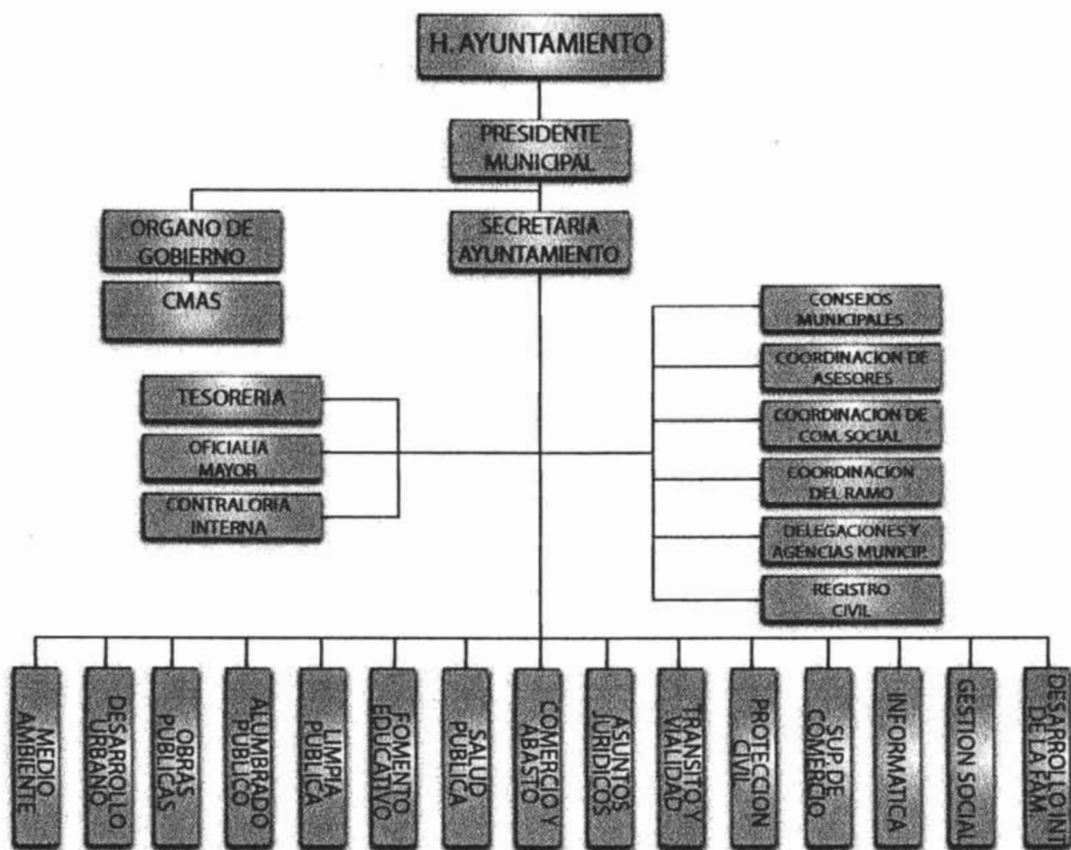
H. AYUNTAMIENTO

PRESIDENTE MUNICIPAL

ORGANO DE GOBIERNO

CMAS

SECRETARIA AYUNTAMIENTO

CONSEJOS MUNICIPALES

COORDINACION DE ASESORES

COORDINACION DE COM. SOCIAL

COORDINACION DEL RAMO

DELEGACIONES Y AGENCIAS MUNICIP.

REGISTRO CIVIL

TESORERIA

OFICIALIA MAYOR

CONTRALORIA INTERNA

MEDIO AMBIENTE

DESARROLLO URBANO

OBRAS PUBLICAS

ALUMBRADO PUBLICO

LIMPIA PUBLICA

FOMENTO EDUCATIVO

SALUD PUBLICA

COMERCIO Y ABASTO

ASUNTOS JURIDICOS

TRANSITO Y VIALIDAD

PROTECCION CIVIL

SUP DE COMERCIO

INFORMATICA

GESTION SOCIAL

DESARROLLO INT DE LA FAM